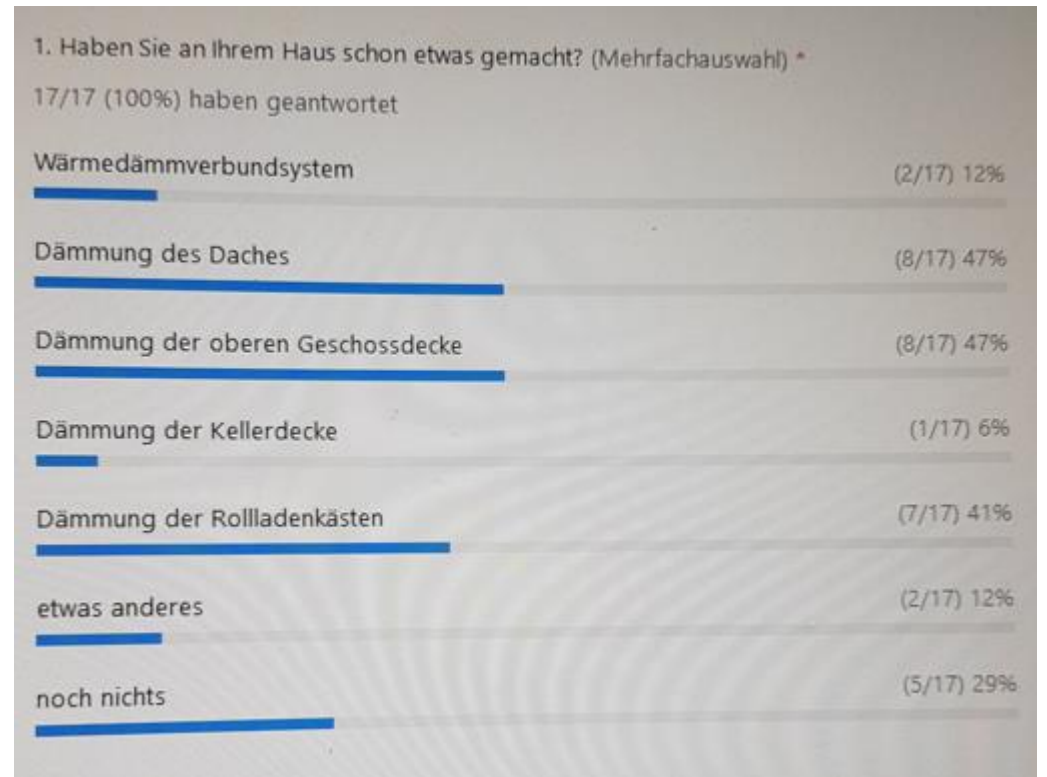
1. Haben Sie an Ihrem Haus schon etwas gemacht? (Mehrfachauswahl) *

17/17 (100%) haben geantwortet

Wärmedämmverbundsystem (2/17) 12%

Dämmung des Daches (8/17) 47%

Dämmung der oberen Geschossdecke (8/17) 47%

Dämmung der Kellerdecke (1/17) 6%

Dämmung der Rollladenkästen (7/17) 41%

etwas anderes (2/17) 12%

noch nichts (5/17) 29%